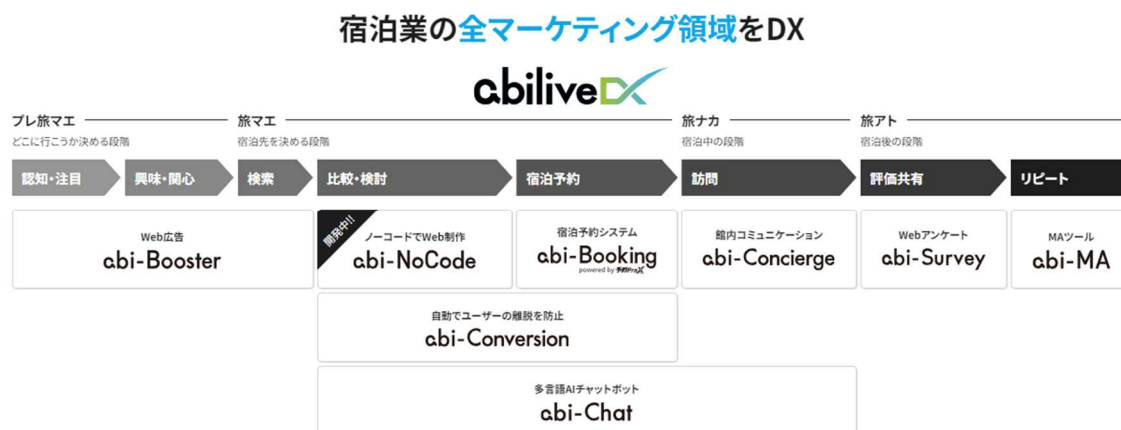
宿泊業の全マーケティング領域をDX

abiliveDX

プレ旅マエ
どこに行こうか決める段階

旅マエ
宿泊先を決める段階

旅ナカ
宿泊中の段階

旅アト
宿泊後の段階

認知・注目
興味・関心
検索
比較・検討
宿泊予約
訪問
評価共有
リピート

Web広告
abi-Booster

開発中!!
ノーコードでWeb制作
abi-NoCode

宿泊予約システム
abi-Booking
powered by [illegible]

館内コミュニケーション
abi-Concierge

Webアンケート
abi-Survey

MAツール
abi-MA

自動でユーザーの離脱を防止
abi-Conversion

多言語AIチャットボット
abi-Chat